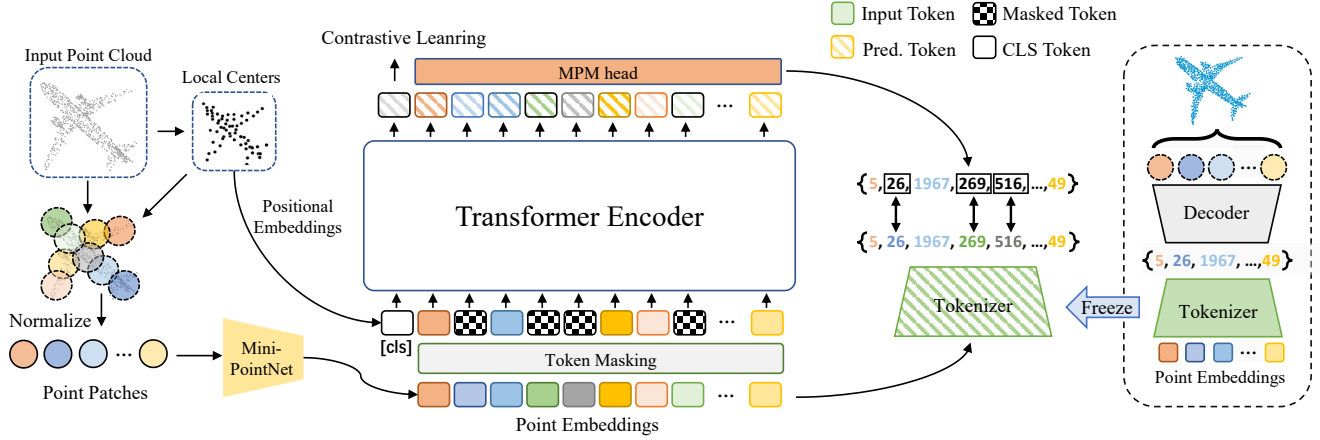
Input Token
Masked Token
Pred. Token
CLS Token

Contrastive Leanring

MPM head

Input Point Cloud

Local Centers

Positional Embeddings

Transformer Encoder

{5, 26, 1967, 269, 516, ..., 49}

{5, 26, 1967, 269, 516, ..., 49}

Decoder

{5, 26, 1967, ..., 49}

Tokenizer

Freeze

Tokenizer

Normalize

Point Patches

Mini-PointNet

[cls]

Token Masking

Point Embeddings

Point Embeddings